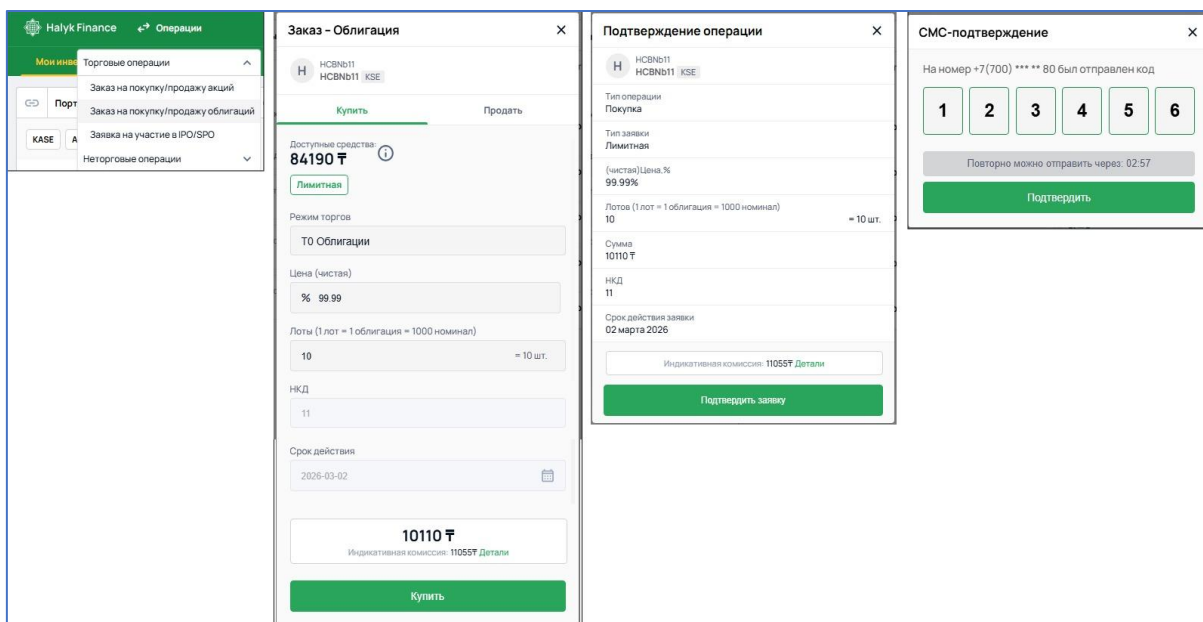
Halyk Finance Операции

Мои инве Торговые операции

Заказ на покупку/продажу акций

Заказ на покупку/продажу облигаций

Заявка на участие в IPO/SPO

Неторговые операции

Порт

KASE A

Заказ - Облигация ×

H HCBNb11 HCBNb11 KSE

Купить Продать

Доступные средства: 84190 ₸

Лимитная

Режим торгов

Т0 Облигации

Цена (чистая)

% 99.99

Лоты (1 лот = 1 облигация = 1000 номинал)

10 = 10 шт.

НКД

11

Срок действия

2026-03-02

10110 ₸

Индикативная комиссия: 11055₸ Детали

Купить

Подтверждение операции ×

H HCBNb11 HCBNb11 KSE

Тип операции
Покупка

Тип заявки
Лимитная

(чистая)Цена,%
99.99%

Лотов (1 лот = 1 облигация = 1000 номинал)
10 = 10 шт.

Сумма
10110 ₸

НКД
11

Срок действия заявки
02 марта 2026

Индикативная комиссия: 11055₸ Детали

Подтвердить заявку

СМС-подтверждение ×

На номер +7(700) *** ** 80 был отправлен код

1 2 3 4 5 6

Повторно можно отправить через: 02:57

Подтвердить